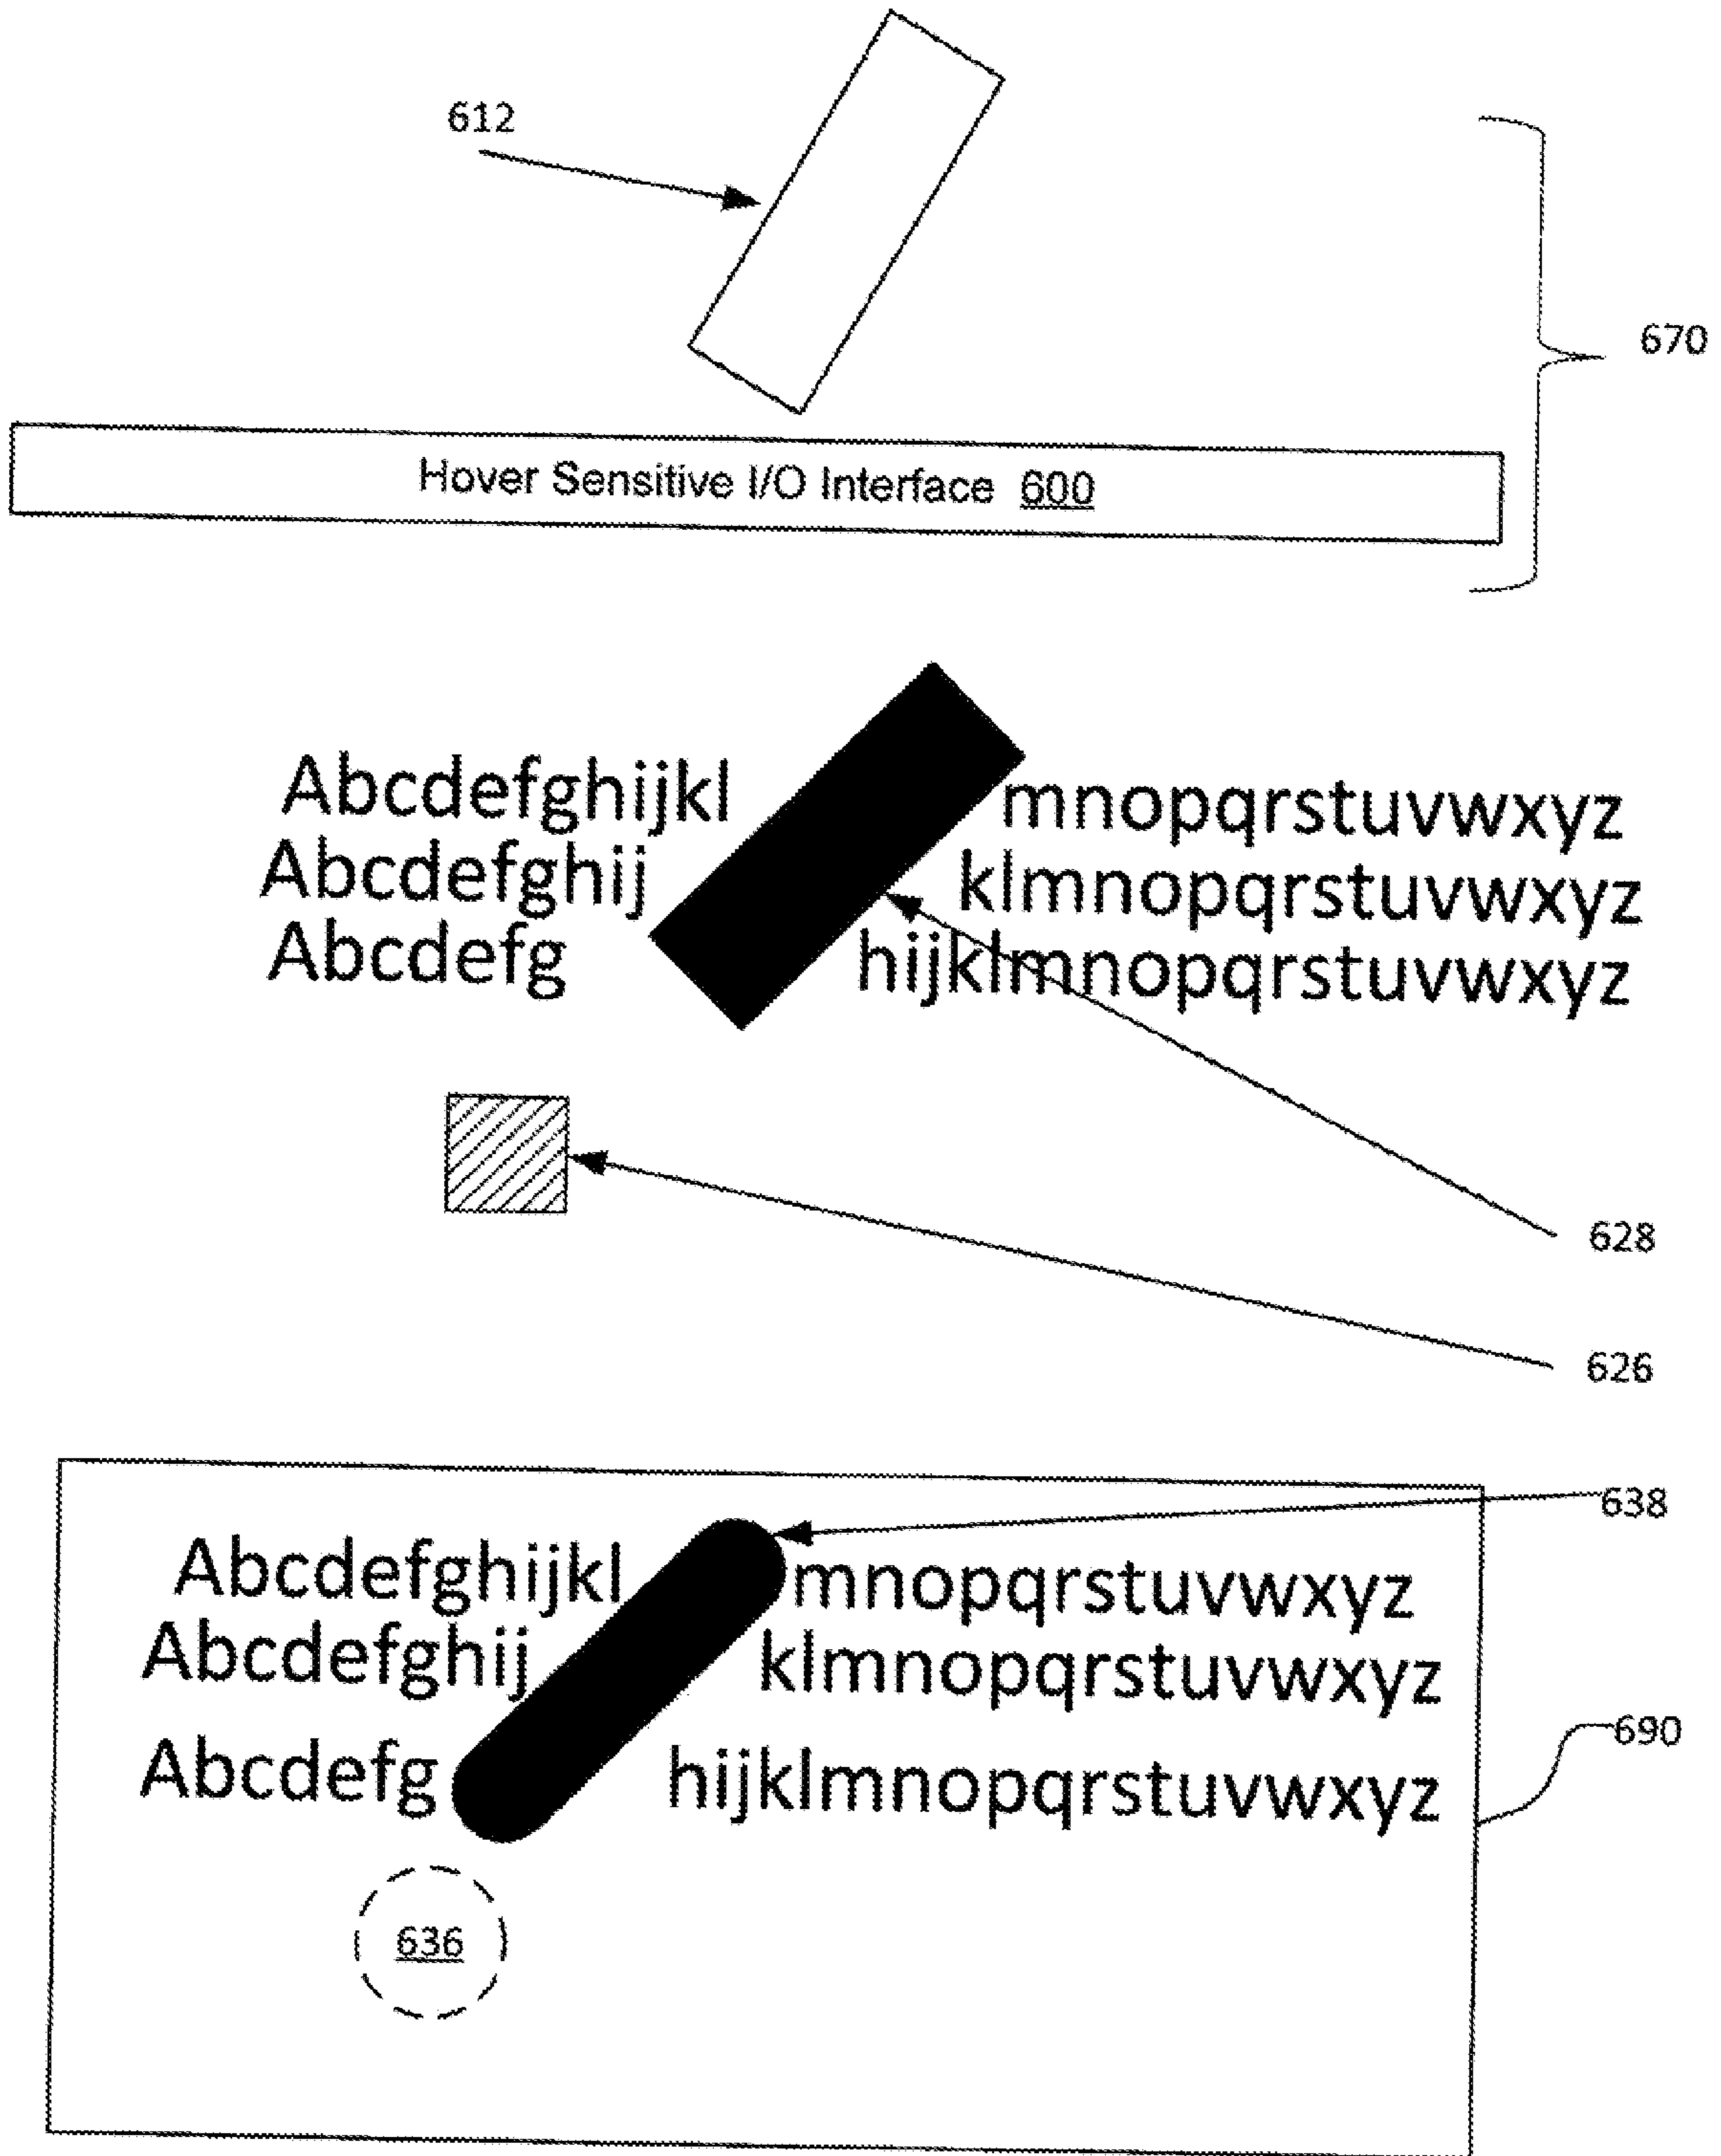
612

670

Hover Sensitive I/O Interface 600

Abcdefghijkl mnopqrstuvwxyz
Abcdefghij klmnopqrstuvwxyz
Abcdefg hijklmnopqrstuvwxyz

628

626

638

Abcdefghijkl mnopqrstuvwxyz
Abcdefghij klmnopqrstuvwxyz
Abcdefg hijklmnopqrstuvwxyz

690

636